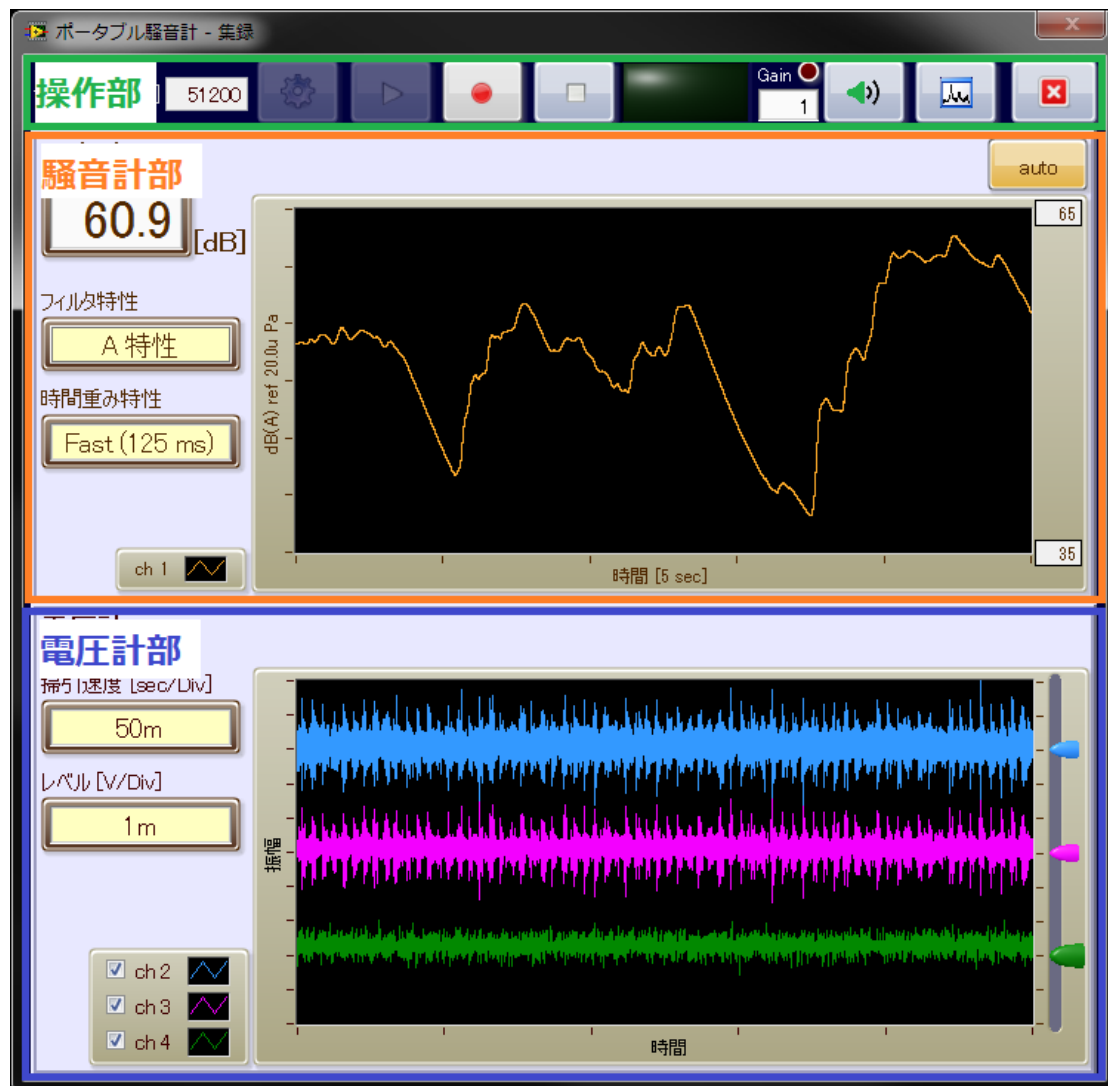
ポータブル騒音計 - 集録

操作部

51200

Gain

1

騒音計部

auto

60.9

[dB]

フィルタ特性

A 特性

時間重み特性

Fast (125 ms)

ch 1

65

35

dB(A) ref 20.0u Pa

時間 [5 sec]

電圧計部

掃引速度 [sec/Div]

50m

レベル [V/Div]

1m

振幅

時間

ch 2

ch 3

ch 4